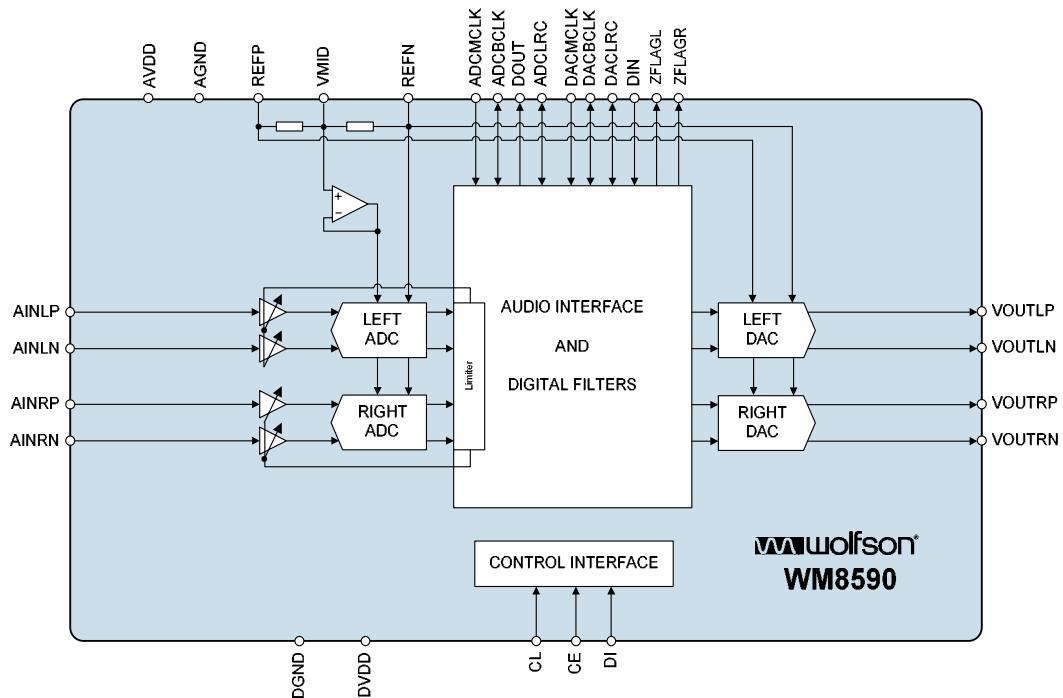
AVDD AGND REFP VMID REFN ADCMCLK ADCBCLK DOUT ADCLRC DACMCLK DACBCLK DACLRC DIN ZFLAGL ZFLAGR

AINLP
AINLN
AINRP
AINRN

LEFT ADC

RIGHT ADC

Limiter

AUDIO INTERFACE

AND

DIGITAL FILTERS

LEFT DAC

RIGHT DAC

VOUTLP
VOUTLN
VOUTRP
VOUTRN

wolfson
WM8590

CONTROL INTERFACE

DGND DVDD CL CE DI